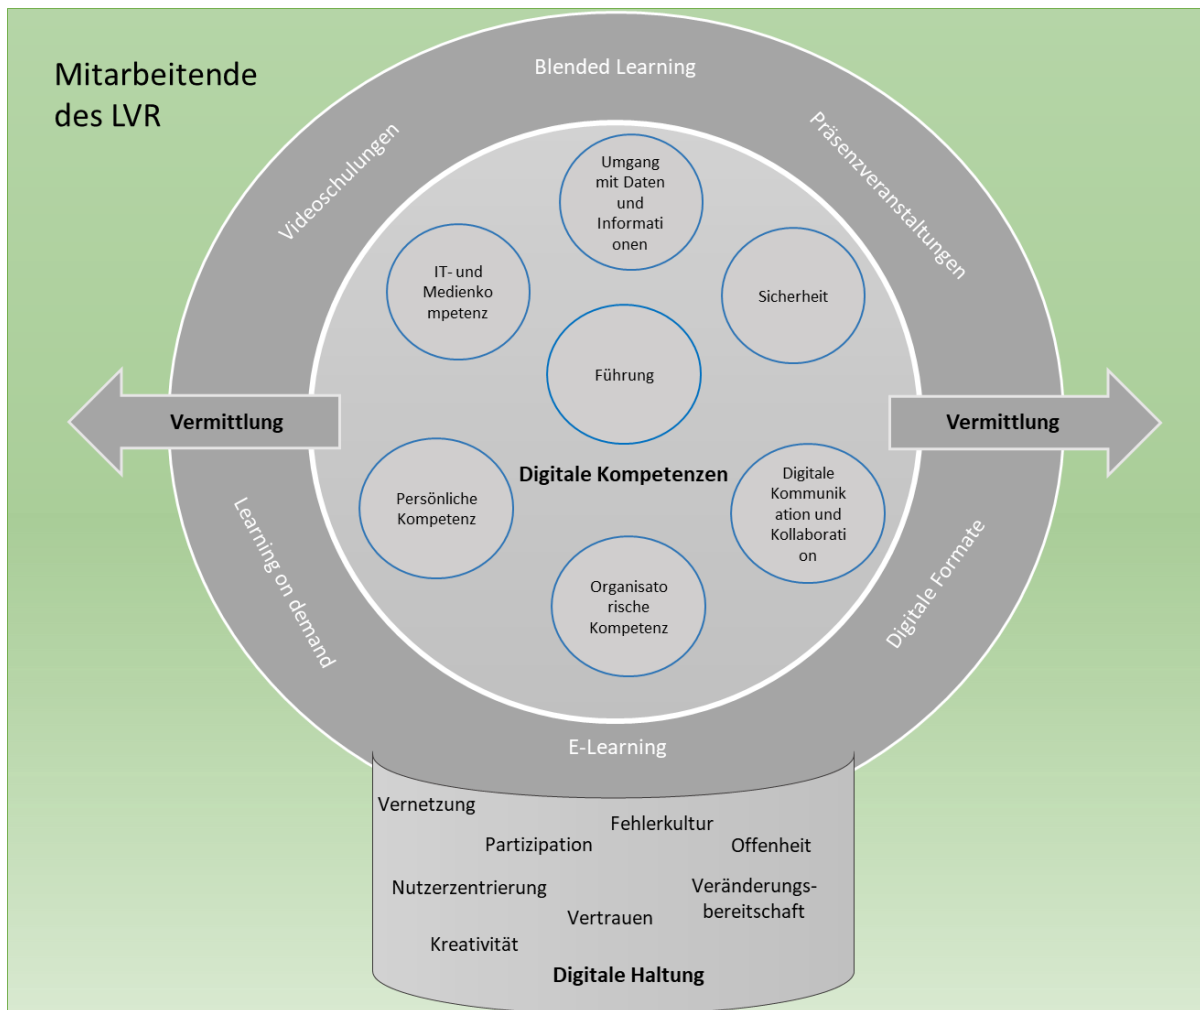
Mitarbeitende des LVR

Blended Learning

Videoschulungen

Präsenzveranstaltungen

Umgang mit Daten und Informationen

IT- und Medienkompetenz

Sicherheit

Führung

Vermittlung

Vermittlung

Persönliche Kompetenz

Digitale Kompetenzen

Digitale Kommunikation und Kollaboration

Organisatorische Kompetenz

Learning on demand

Digitale Formate

E-Learning

Vernetzung

Fehlerkultur

Partizipation

Offenheit

Nutzerzentrierung

Veränderungsbereitschaft

Vertrauen

Kreativität

Digitale Haltung